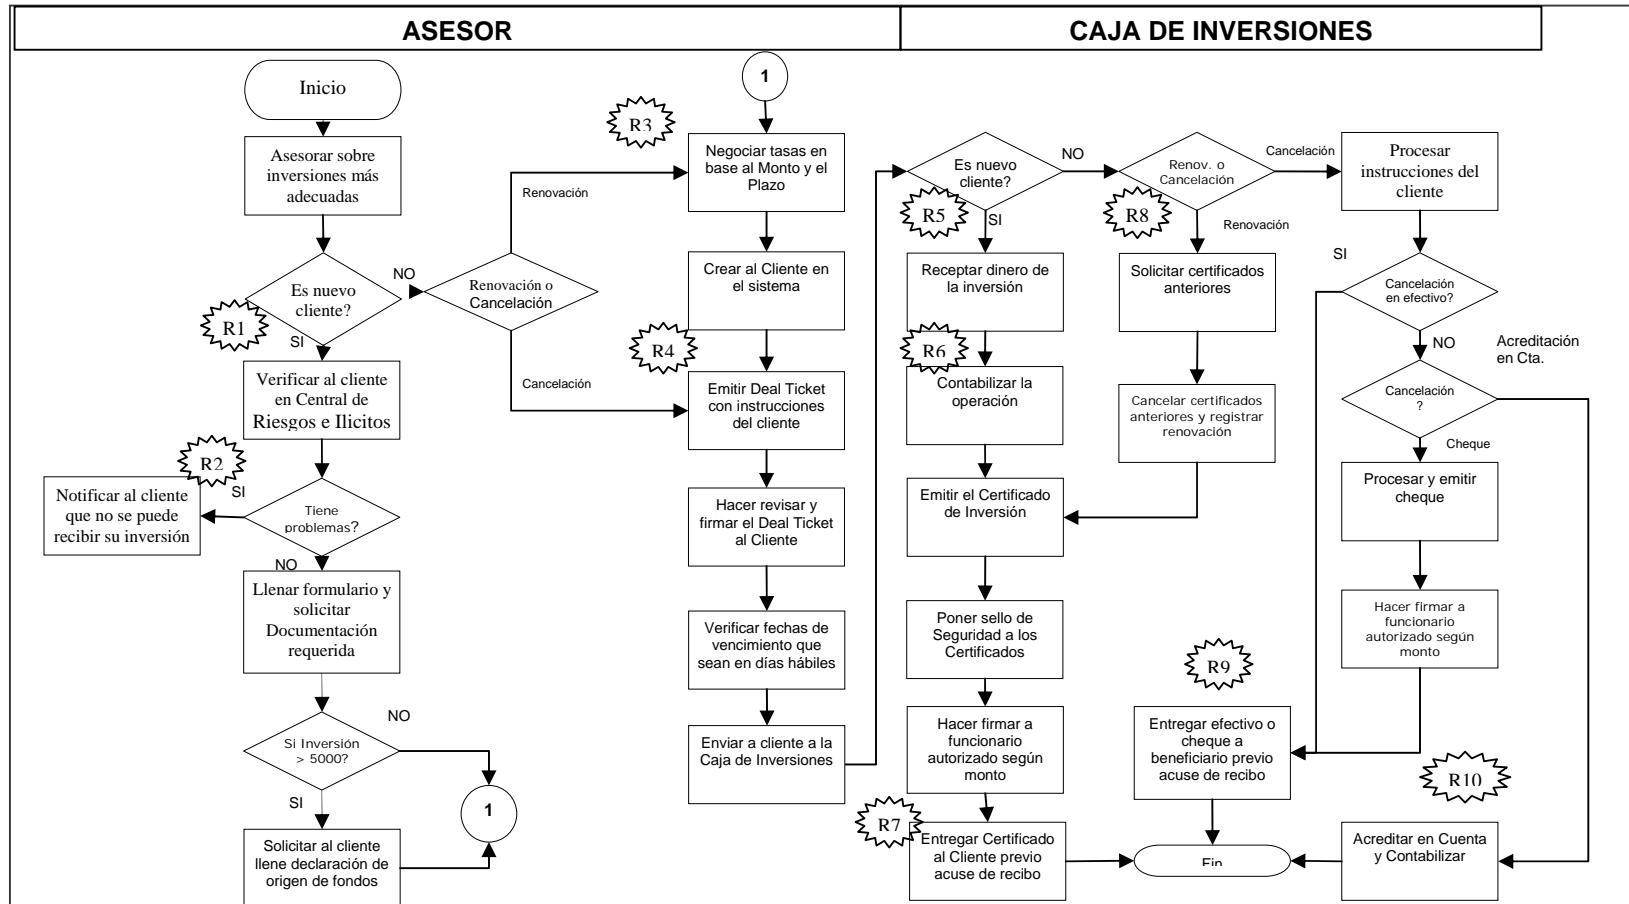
| ASESOR | CAJA DE INVERSIONES |
|---|---|

Inicio

Asesorar sobre inversiones más adecuadas

R1

Es nuevo cliente?

NO

SI

Renovación o Cancelación

Renovación

Cancelación

Verificar al cliente en Central de Riesgos e Ilicitos

R2

Tiene problemas?

SI

Notificar al cliente que no se puede recibir su inversión

NO

Llenar formulario y solicitar Documentación requerida

Si Inversión > 5000?

NO

SI

Solicitar al cliente llene declaración de origen de fondos

1

1

R3

Negociar tasas en base al Monto y el Plazo

Crear al Cliente en el sistema

R4

Emitir Deal Ticket con instrucciones del cliente

Hacer revisar y firmar el Deal Ticket al Cliente

Verificar fechas de vencimiento que sean en días hábiles

Enviar a cliente a la Caja de Inversiones

Es nuevo cliente?

NO

R5

SI

Receptar dinero de la inversión

R6

Contabilizar la operación

Emitir el Certificado de Inversión

Poner sello de Seguridad a los Certificados

Hacer firmar a funcionario autorizado según monto

R7

Entregar Certificado al Cliente previo acuse de recibo

Fin

Renov. o Cancelación

R8

Renovación

Solicitar certificados anteriores

Cancelar certificados anteriores y registrar renovación

Cancelación

Procesar instrucciones del cliente

SI

Cancelación en efectivo?

NO

Acreditación en Cta.

Cancelación ?

Cheque

Procesar y emitir cheque

Hacer firmar a funcionario autorizado según monto

R9

Entregar efectivo o cheque a beneficiario previo acuse de recibo

R10

Acreditar en Cuenta y Contabilizar